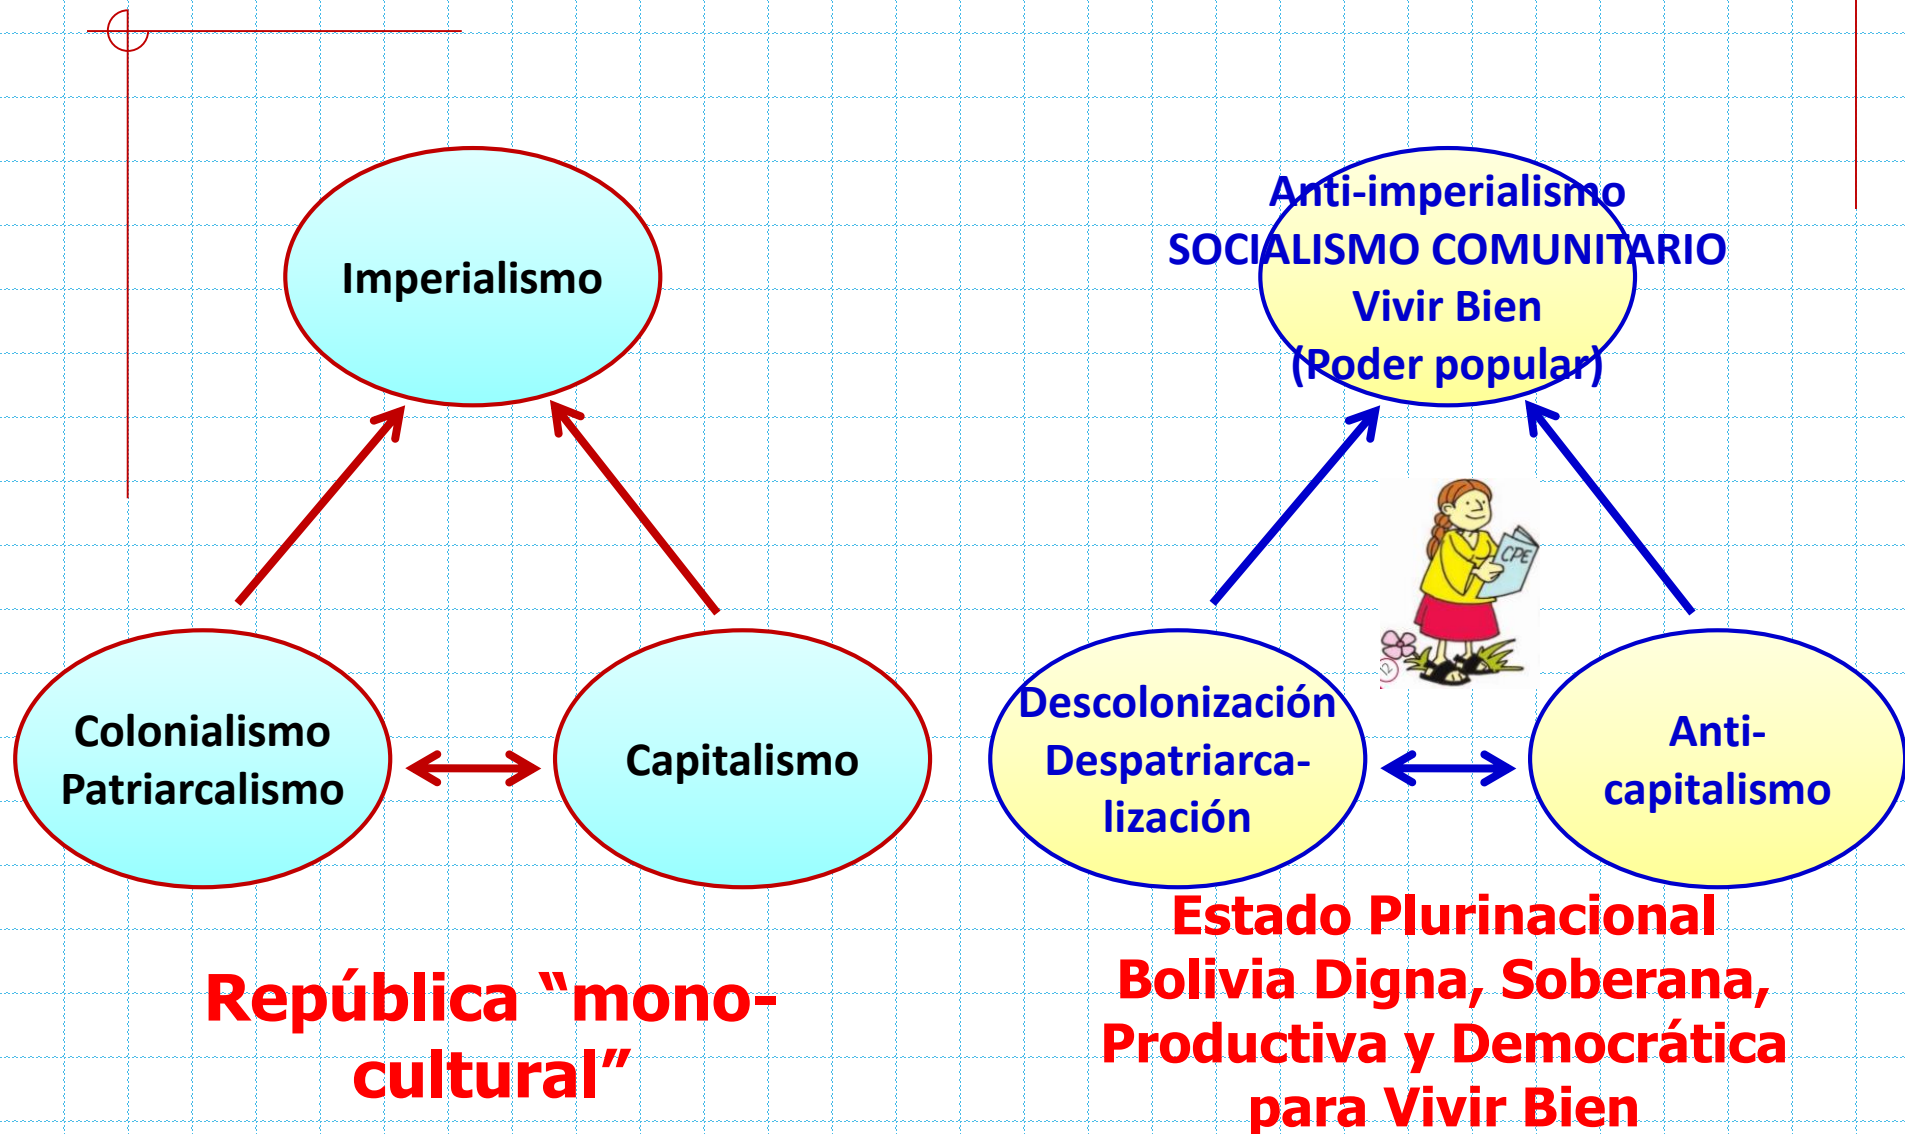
Imperialismo

Colonialismo Patriarcalismo

Capitalismo

República “mono-cultural”

Anti-imperialismo
SOCIALISMO COMUNITARIO
Vivir Bien
(Poder popular)

CPE

Descolonización Despatriarcalización

Anti-capitalismo

Estado Plurinacional
Bolivia Digna, Soberana, Productiva y Democrática para Vivir Bien